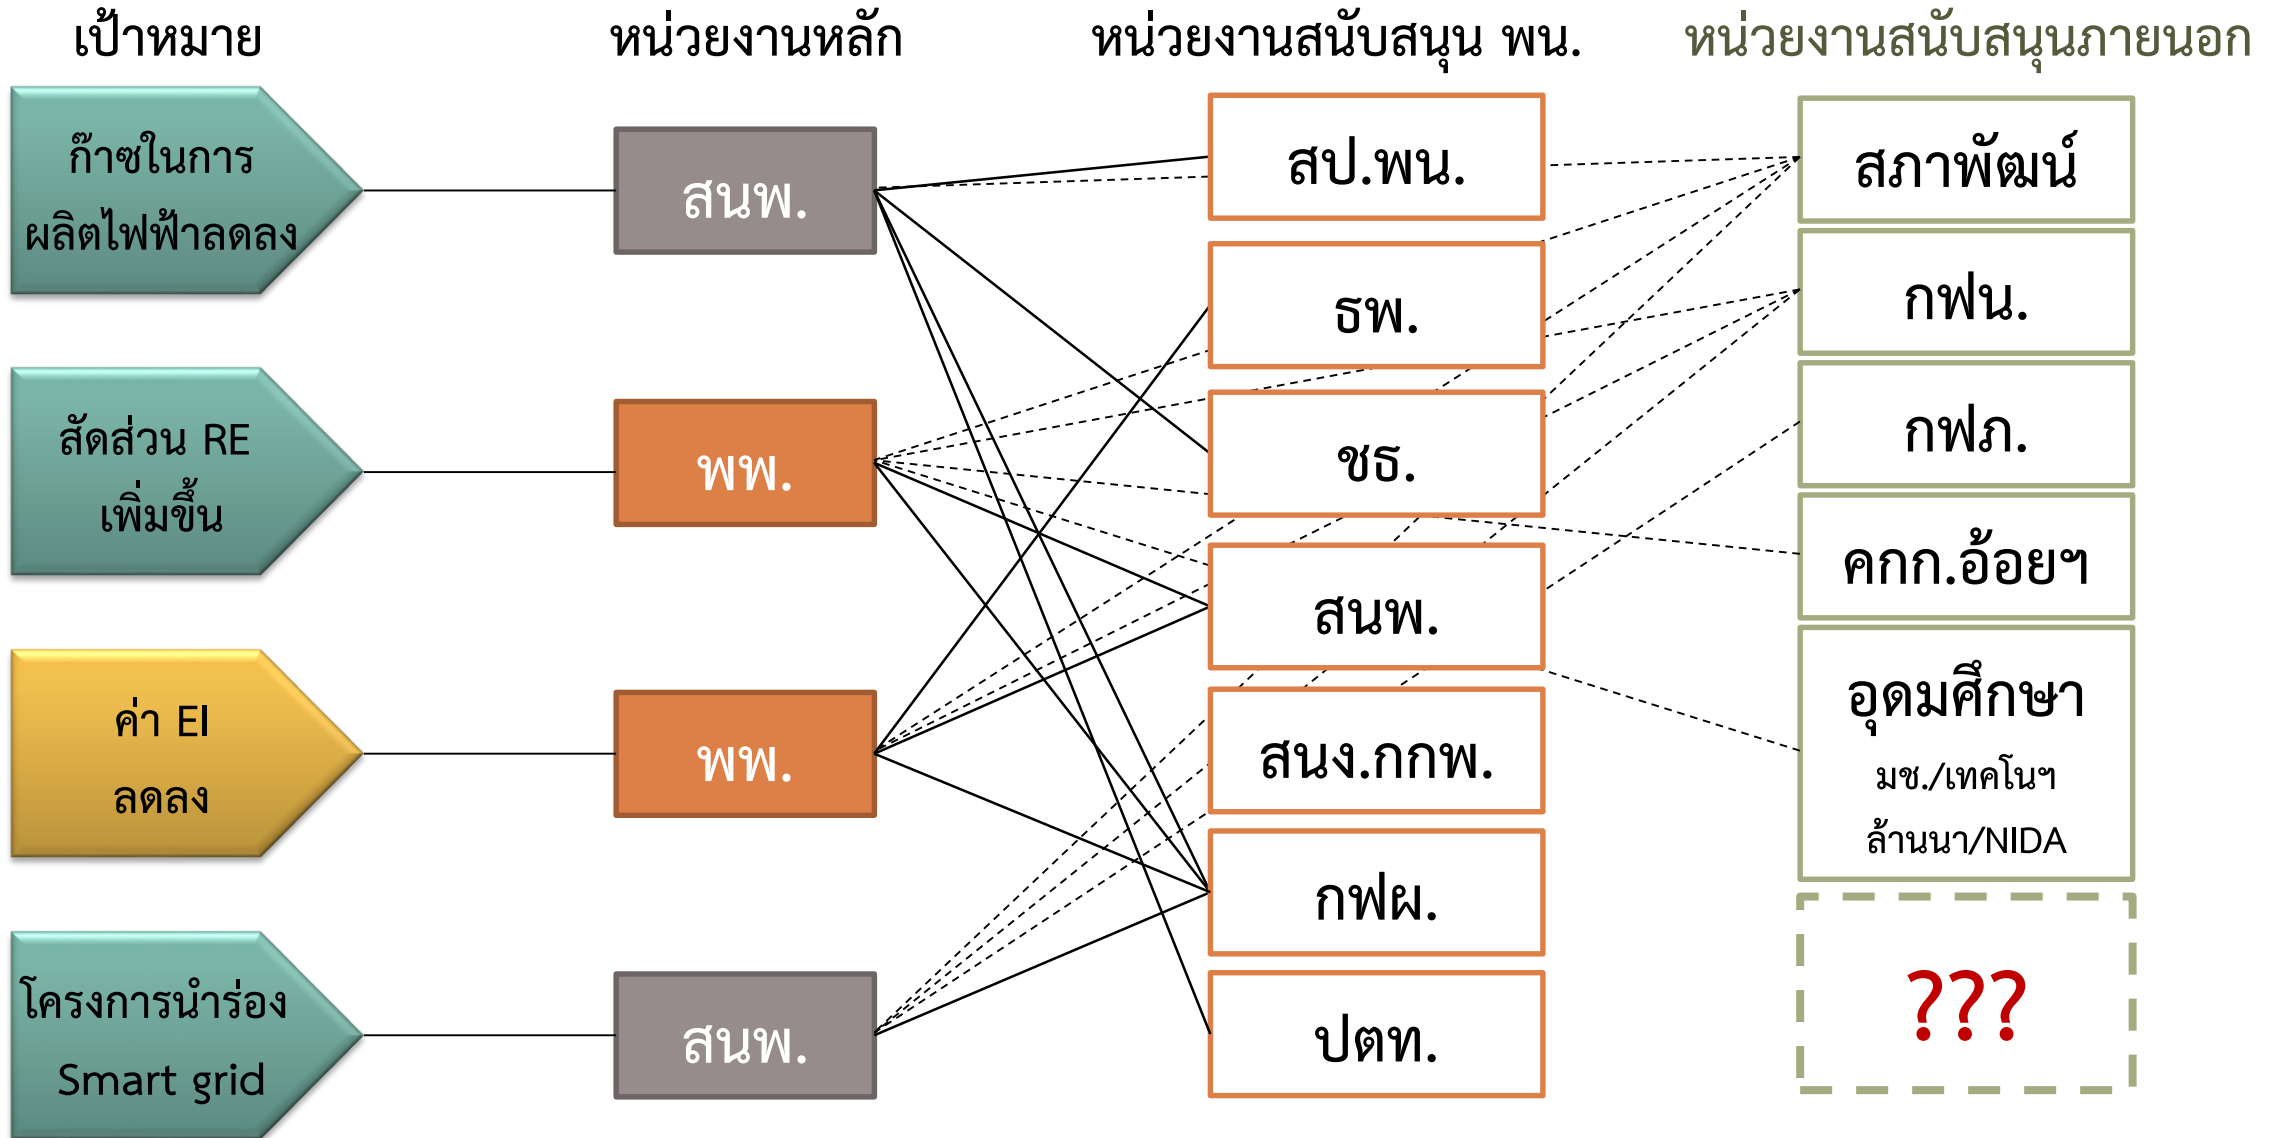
เป้าหมาย

หน่วยงานหลัก

หน่วยงานสนับสนุน พน.

หน่วยงานสนับสนุนภายนอก

ก๊าซในการผลิตไฟฟ้าลดลง

สัดส่วน RE เพิ่มขึ้น

ค่า EI ลดลง

โครงการนำร่อง Smart grid

สนพ.

พพ.

พพ.

สนพ.

สป.พน.

ธพ.

ชธ.

สนพ.

สนง.กกพ.

กฟผ.

ปตท.

สภาพัฒน์

กฟน.

กฟภ.

คกก.อ้อยฯ

อุดมศึกษา

มช./เทคโนฯ

ล้านนา/NIDA

???